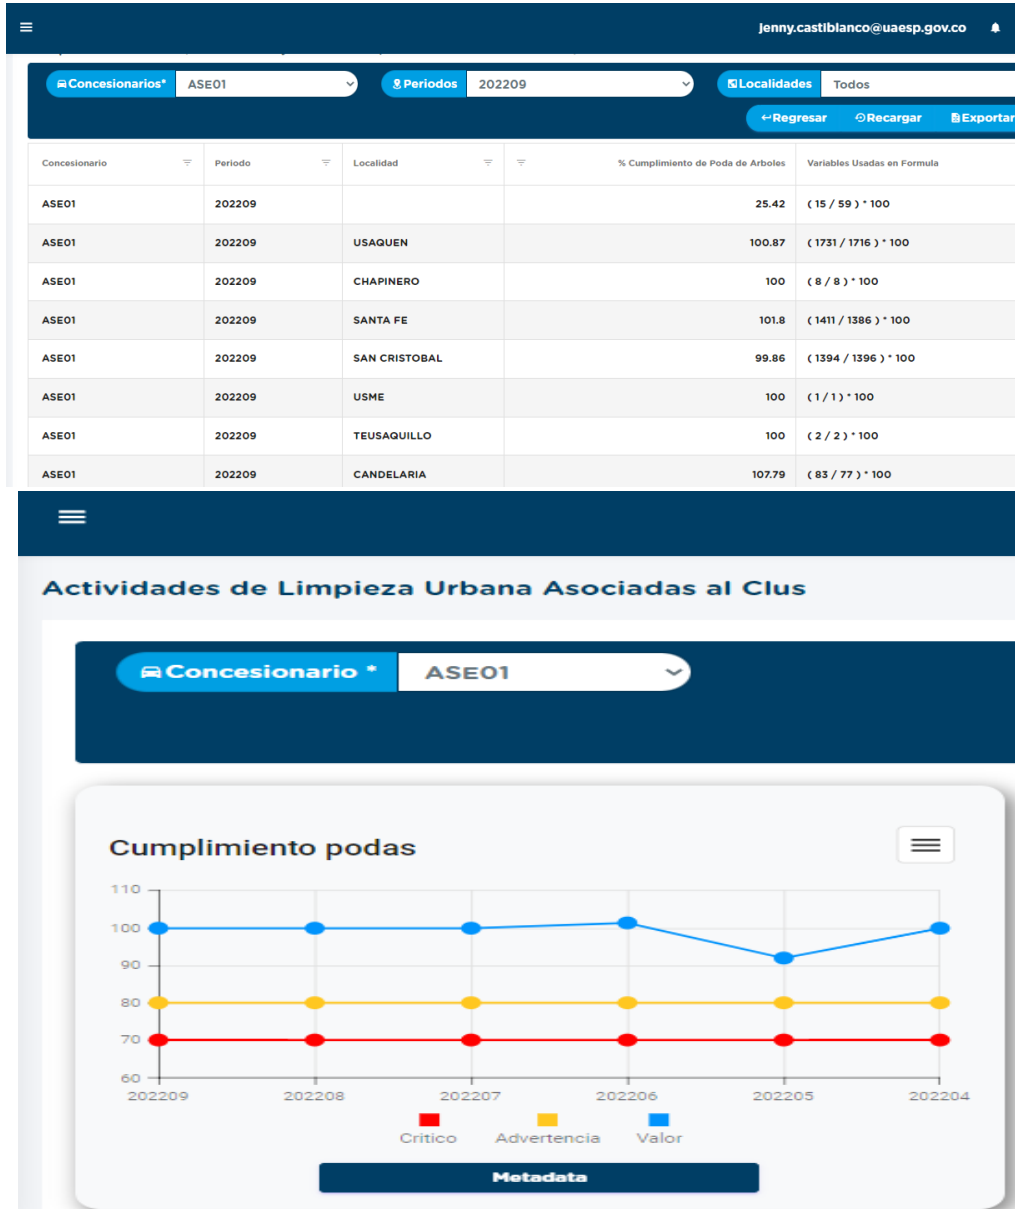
jenny.castiblanco@uaesp.gov.co

Concesionarios* ASE01
Periodos 202209
Localidades Todos

↩Regresar ⟲Recargar Exportar

| Concesionario | Periodo | Localidad | % Cumplimiento de Poda de Arboles | Variables Usadas en Formula |
|---|---|---|---|---|
| ASE01 | 202209 | | 25.42 | ( 15 / 59 ) * 100 |
| ASE01 | 202209 | USAQUEN | 100.87 | ( 1731 / 1716 ) * 100 |
| ASE01 | 202209 | CHAPINERO | 100 | ( 8 / 8 ) * 100 |
| ASE01 | 202209 | SANTA FE | 101.8 | ( 1411 / 1386 ) * 100 |
| ASE01 | 202209 | SAN CRISTOBAL | 99.86 | ( 1394 / 1396 ) * 100 |
| ASE01 | 202209 | USME | 100 | ( 1 / 1 ) * 100 |
| ASE01 | 202209 | TEUSAQUILLO | 100 | ( 2 / 2 ) * 100 |
| ASE01 | 202209 | CANDELARIA | 107.79 | ( 83 / 77 ) * 100 |

Actividades de Limpieza Urbana Asociadas al Clus

Concesionario * ASE01

Cumplimiento podas

110
100
90
80
70
60
202209 202208 202207 202206 202205 202204

Critico Advertencia Valor

Metadata